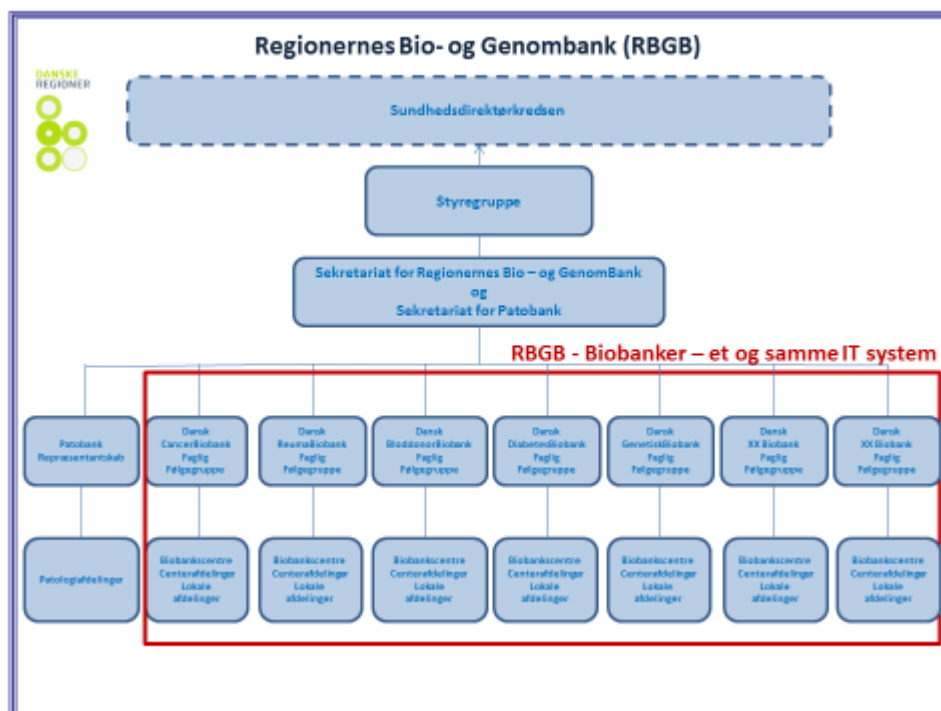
Regionernes Bio- og Genombank (RBGB)

DANSKE REGIONER

Sundhedsdirektørkredsen

Styregruppe

Sekretariat for Regionernes Bio – og GenomBank og Sekretariat for Patobank

RBGB - Biobanker – et og samme IT system

Patobank Repræsentantskab

Dansk CancerBiobank Faglig Følgegruppe

Dansk ReumaBiobank Faglig Følgegruppe

Dansk BloddonorBiobank Faglig Følgegruppe

Dansk DiabetesBiobank Faglig Følgegruppe

Dansk GenetiskBiobank Faglig Følgegruppe

Dansk XX Biobank Faglig Følgegruppe

Dansk XX Biobank Faglig Følgegruppe

Patologiafdelinger

Biobankscentre Centerafdelinger Lokale afdelinger

Biobankscentre Centerafdelinger Lokale afdelinger

Biobankscentre Centerafdelinger Lokale afdelinger

Biobankscentre Centerafdelinger Lokale afdelinger

Biobankscentre Centerafdelinger Lokale afdelinger

Biobankscentre Centerafdelinger Lokale afdelinger

Biobankscentre Centerafdelinger Lokale afdelinger